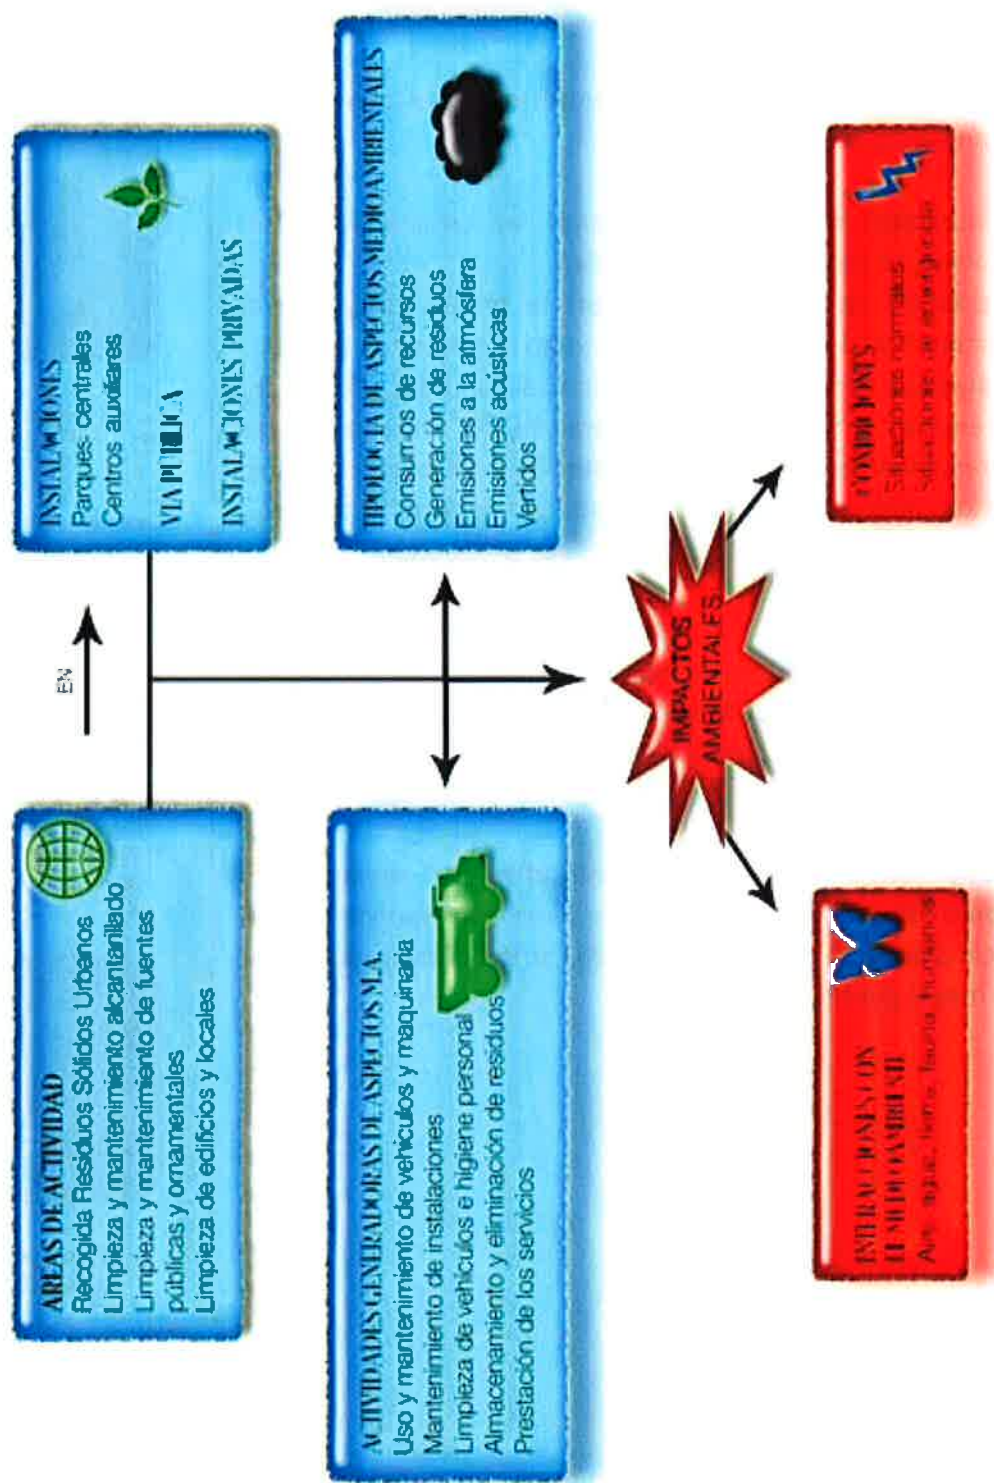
AREAS DE ACTIVIDAD
Recogida Residuos Sólidos Urbanos
Limpieza y mantenimiento alcantarillado
Limpieza y mantenimiento de fuentes públicas y ornamentales
Limpieza de edificios y locales

EN

INSTALACIONES
Parques centrales
Centros auxiliares
VIA PUBLICA
INSTALACIONES PRIVADAS

ACTIVIDADES GENERADORAS DE ASPECTOS M.A.
Uso y mantenimiento de vehículos y maquinaria
Mantenimiento de instalaciones
Limpieza de vehículos e higiene personal
Almacenamiento y eliminación de residuos
Prestación de los servicios

TIPOLOGIA DE ASPECTOS MEDIOAMBIENTALES
Consumos de recursos
Generación de residuos
Emisiones a la atmósfera
Emisiones acústicas
Vertidos

IMPACTOS AMBIENTALES

INTERACCIONES CON EL MEDIO AMBIENTE
Aire, agua, tierra, fauna, flora, humanos

CONDICIONES
Situaciones normales
Situaciones de emergencia